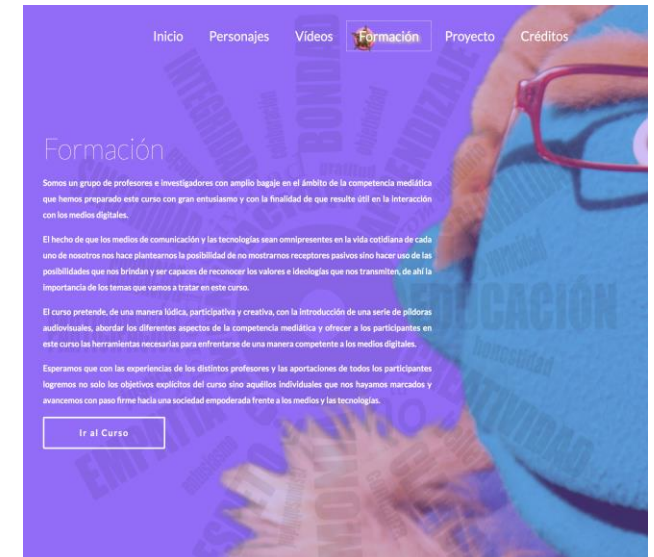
Inicio Personajes Vídeos Formación Proyecto Créditos

Formación

Somos un grupo de profesores e investigadores con amplio bagaje en el ámbito de la competencia mediática que hemos preparado este curso con gran entusiasmo y con la finalidad de que resulte útil en la interacción con los medios digitales.

El hecho de que los medios de comunicación y las tecnologías sean omnipresentes en la vida cotidiana de cada uno de nosotros nos hace plantearnos la posibilidad de no mostrarnos receptores pasivos sino hacer uso de las posibilidades que nos brindan y ser capaces de reconocer los valores e ideologías que nos transmiten, de ahí la importancia de los temas que vamos a tratar en este curso.

El curso pretende, de una manera lúdica, participativa y creativa, con la introducción de una serie de píldoras audiovisuales, abordar los diferentes aspectos de la competencia mediática y ofrecer a los participantes en este curso las herramientas necesarias para enfrentarse de una manera competente a los medios digitales.

Esperamos que con las experiencias de los distintos profesores y las aportaciones de todos los participantes logremos no solo los objetivos explícitos del curso sino aquéllos individuales que nos hayamos marcados y avancemos con paso firme hacia una sociedad empoderada frente a los medios y las tecnologías.

Ir al Curso

EDUCACIÓN